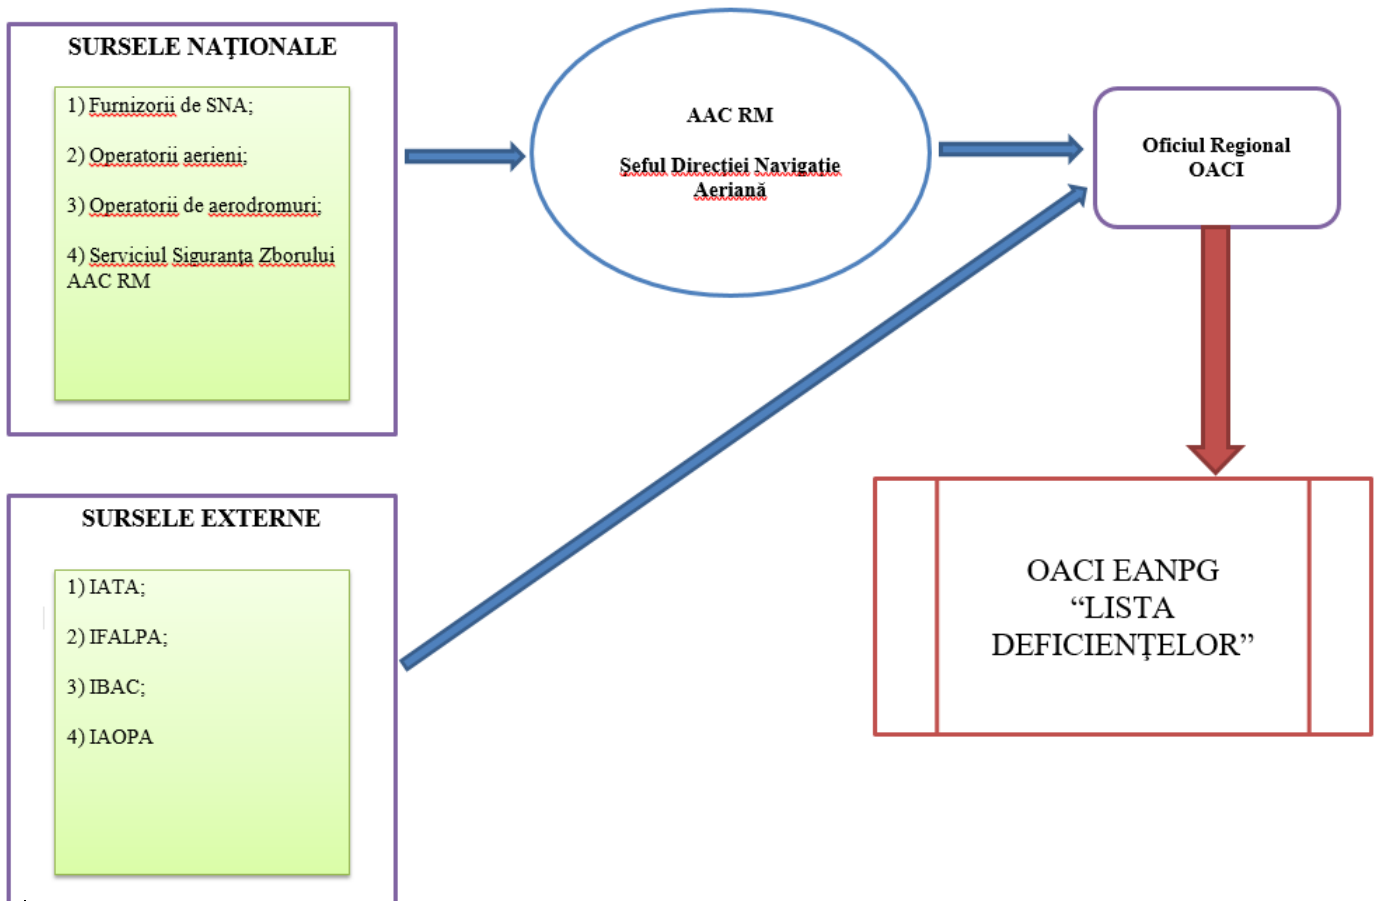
SURSELE NAȚIONALE

1) Furnizorii de SNA;

2) Operatorii aerieni;

3) Operatorii de aerodromuri;

4) Serviciul Siguranța Zborului AAC RM

AAC RM

Șeful Direcției Navigație Aeriană

Oficiul Regional OACI

SURSELE EXTERNE

1) IATA;

2) IFALPA;

3) IBAC;

4) IAOPA

OACI EANPG “LISTA DEFICIENȚELOR”